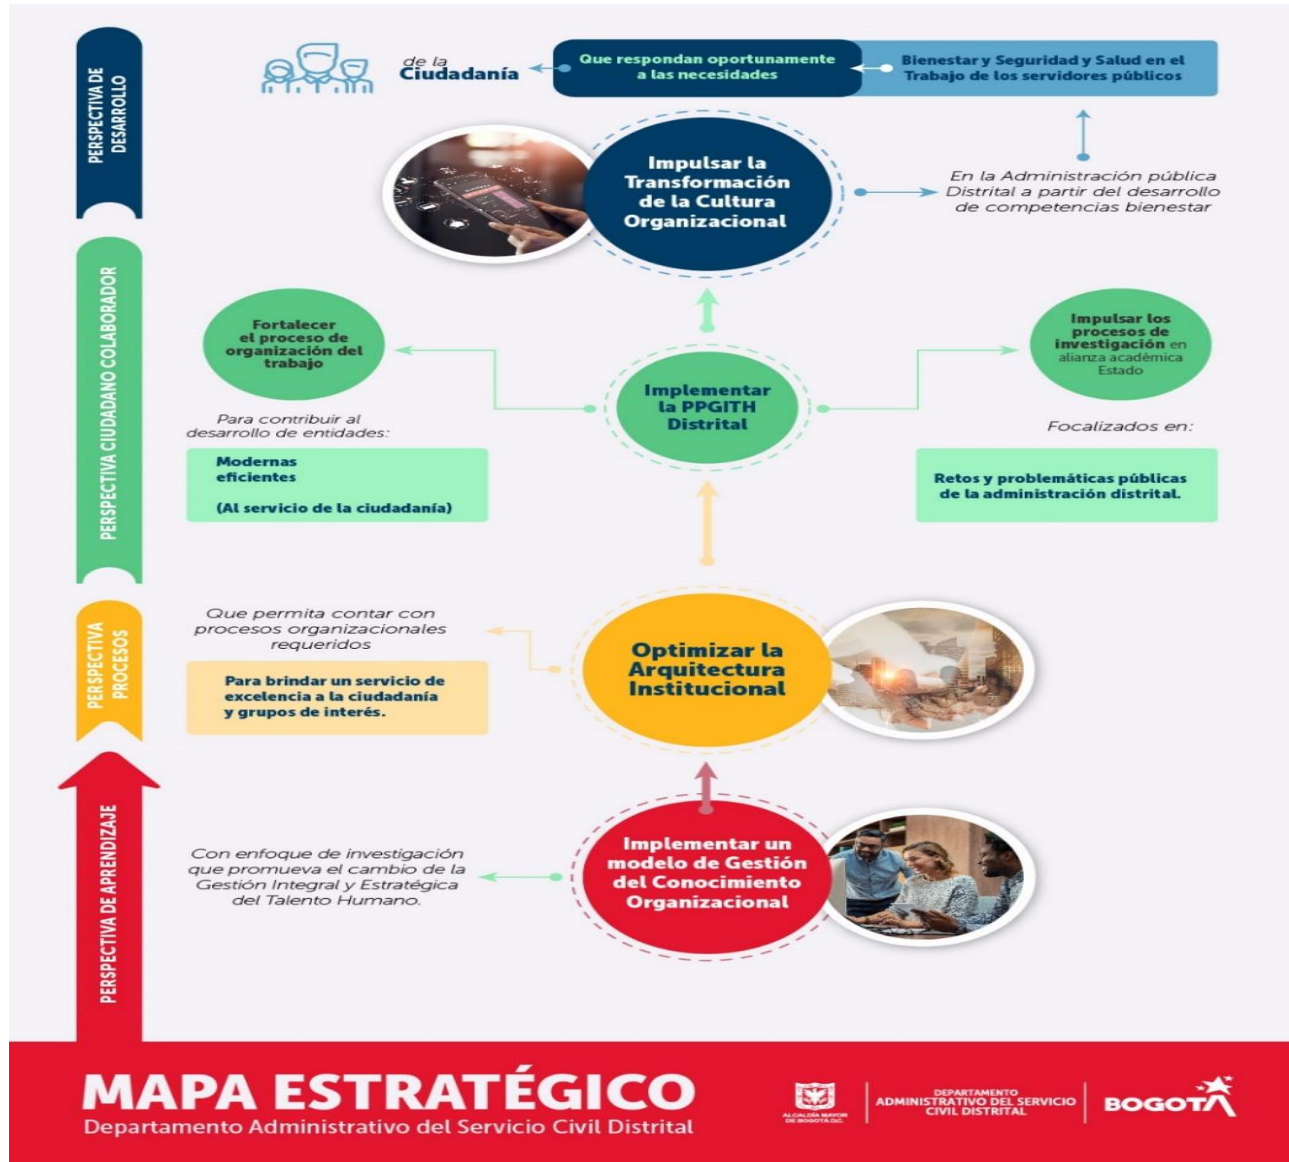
PERSPECTIVA DE DESARROLLO

de la Ciudadanía

Que respondan oportunamente a las necesidades

Bienestar y Seguridad y Salud en el Trabajo de los servidores públicos

Impulsar la Transformación de la Cultura Organizacional

En la Administración pública Distrital a partir del desarrollo de competencias bienestar

PERSPECTIVA CIUDADANO COLABORADOR

Fortalecer el proceso de organización del trabajo

Implementar la PPGITH Distrital

Impulsar los procesos de investigación en alianza académica Estado

Para contribuir al desarrollo de entidades:

Modernas eficientes

(Al servicio de la ciudadanía)

Focalizados en:

Retos y problemáticas públicas de la administración distrital.

PERSPECTIVA PROCESOS

Que permita contar con procesos organizacionales requeridos

Para brindar un servicio de excelencia a la ciudadanía y grupos de interés.

Optimizar la Arquitectura Institucional

PERSPECTIVA DE APRENDIZAJE

Con enfoque de investigación que promueva el cambio de la Gestión Integral y Estratégica del Talento Humano.

Implementar un modelo de Gestión del Conocimiento Organizacional

MAPA ESTRATÉGICO
Departamento Administrativo del Servicio Civil Distrital

ALCALDÍA MAYOR DE BOGOTÁ D.C.

DEPARTAMENTO ADMINISTRATIVO DEL SERVICIO CIVIL DISTRITAL

BOGOTÁ